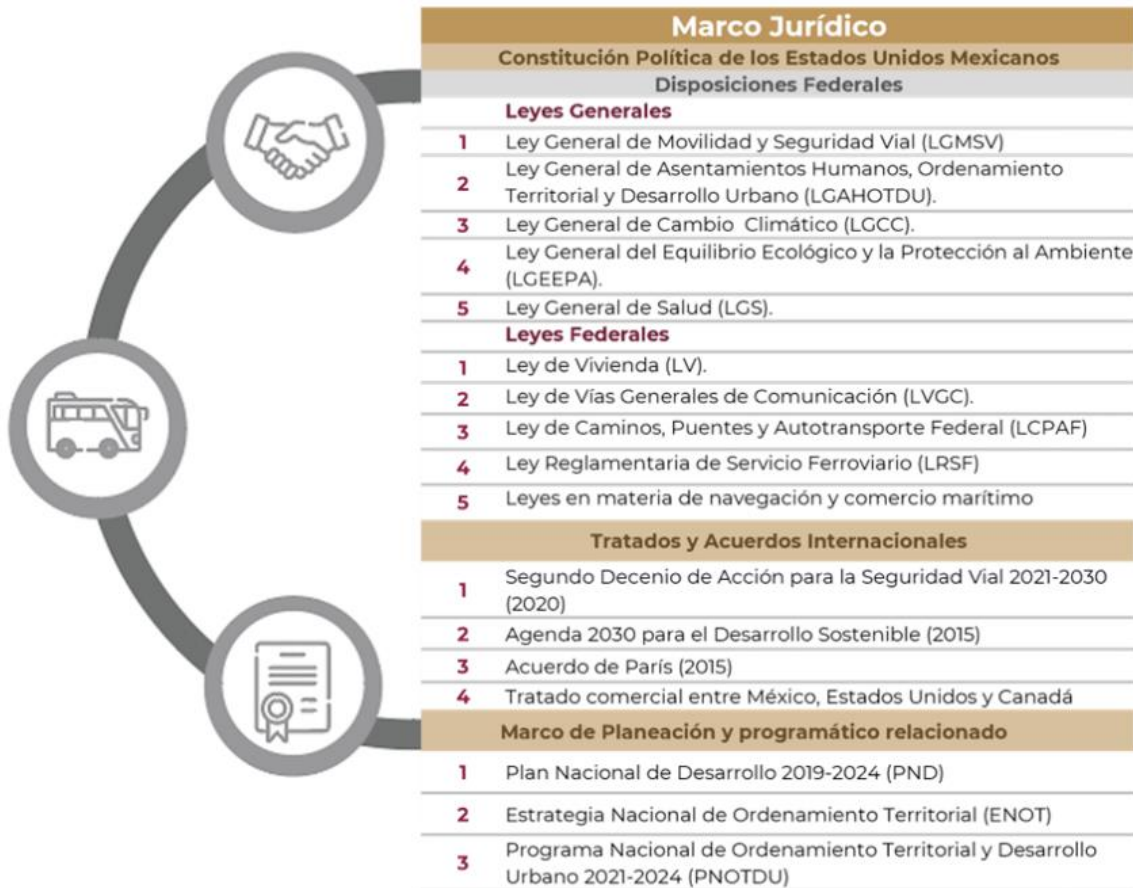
Marco Jurídico

Constitución Política de los Estados Unidos Mexicanos

Disposiciones Federales

Leyes Generales

| | |
|---|---|
| 1 | Ley General de Movilidad y Seguridad Vial (LGMSV) |
| 2 | Ley General de Asentamientos Humanos, Ordenamiento Territorial y Desarrollo Urbano (LGAHOTDU). |
| 3 | Ley General de Cambio Climático (LGCC). |
| 4 | Ley General del Equilibrio Ecológico y la Protección al Ambiente (LGEEPA). |
| 5 | Ley General de Salud (LGS). |

Leyes Federales

| | |
|---|---|
| 1 | Ley de Vivienda (LV). |
| 2 | Ley de Vías Generales de Comunicación (LVGC). |
| 3 | Ley de Caminos, Puentes y Autotransporte Federal (LCPAF) |
| 4 | Ley Reglamentaria de Servicio Ferroviario (LRSF) |
| 5 | Leyes en materia de navegación y comercio marítimo |

Tratados y Acuerdos Internacionales

| | |
|---|---|
| 1 | Segundo Decenio de Acción para la Seguridad Vial 2021-2030 (2020) |
| 2 | Agenda 2030 para el Desarrollo Sostenible (2015) |
| 3 | Acuerdo de París (2015) |
| 4 | Tratado comercial entre México, Estados Unidos y Canadá |

Marco de Planeación y programático relacionado

| | |
|---|---|
| 1 | Plan Nacional de Desarrollo 2019-2024 (PND) |
| 2 | Estrategia Nacional de Ordenamiento Territorial (ENOT) |
| 3 | Programa Nacional de Ordenamiento Territorial y Desarrollo Urbano 2021-2024 (PNOTDU) |